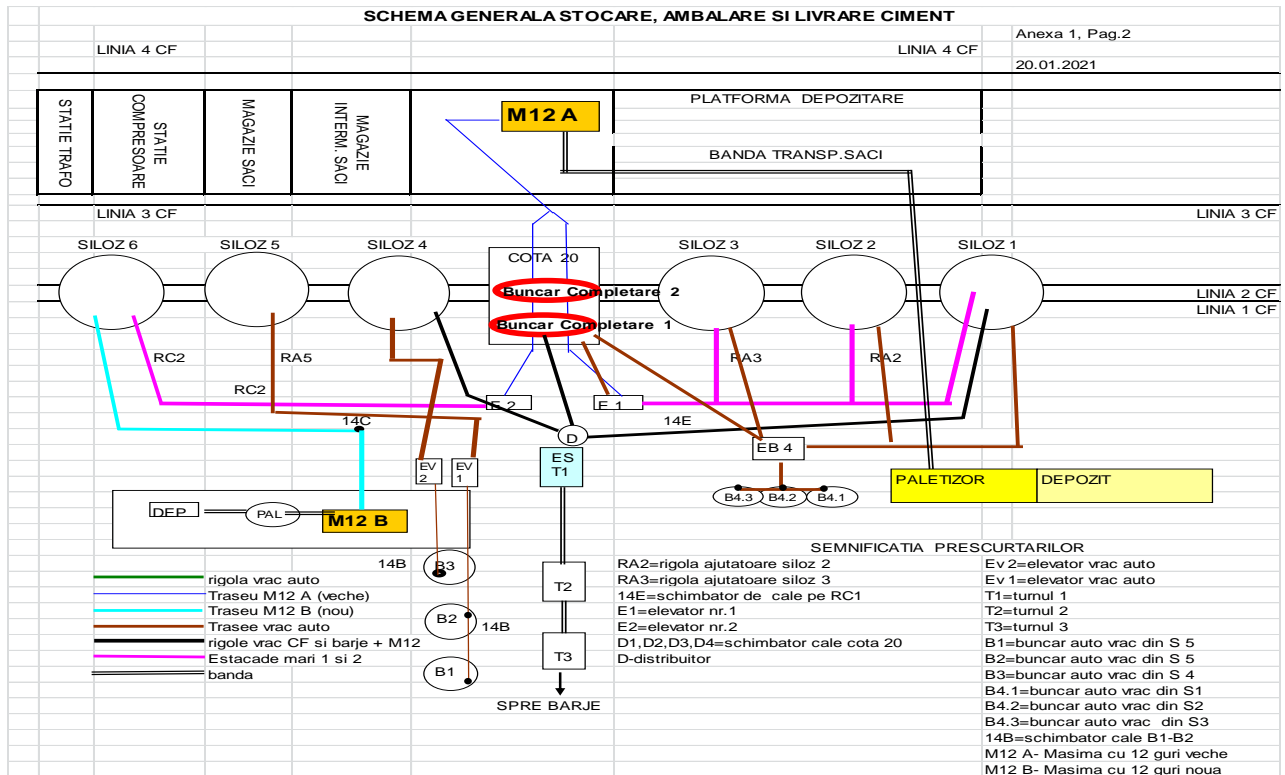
SCHEMA GENERALA STOCARE, AMBALARE SI LIVRARE CIMENT

Anexa 1, Pag.2

LINIA 4 CF

LINIA 4 CF

20.01.2021

STATIE TRAFO

STATIE COMPRESOARE

MAGAZIE SACI

MAGAZIE INTERM. SACI

M12 A

PLATFORMA DEPOZITARE

BANDA TRANSP.SACI

LINIA 3 CF

LINIA 3 CF

SILOZ 6

SILOZ 5

SILOZ 4

COTA 20

SILOZ 3

SILOZ 2

SILOZ 1

Buncar Completare 2

Buncar Completare 1

LINIA 2 CF

LINIA 1 CF

RC2

RA5

RC2

RA3

RA2

E 2

E 1

14C

14E

D

ES T1

EB 4

EV 2

EV 1

B4.3

B4.2

B4.1

PALETIZOR

DEPOZIT

DEP

PAL

M12 B

SEMNIFICATIA PRESCURTARILOR

14B

B3

B2

14B

B1

T2

T3

SPRE BARJE

rigola vrac auto

Traseu M12 A (veche)

Traseu M12 B (nou)

Trasee vrac auto

rigole vrac CF si barje + M12

Estacade mari 1 si 2

banda

RA2=rigola ajutatoare siloz 2
RA3=rigola ajutatoare siloz 3
14E=schimbator de cale pe RC1
E1=elevator nr.1
E2=elevator nr.2
D1,D2,D3,D4=schimbator cale cota 20
D-distribuitor

Ev 2=elevator vrac auto
Ev 1=elevator vrac auto
T1=turnul 1
T2=turnul 2
T3=turnul 3
B1=buncar auto vrac din S 5
B2=buncar auto vrac din S 5
B3=buncar auto vrac din S 4
B4.1=buncar auto vrac din S1
B4.2=buncar auto vrac din S2
B4.3=buncar auto vrac din S3
14B=schimbator cale B1-B2
M12 A- Masima cu 12 guri veche
M12 B- Masima cu 12 guri noua